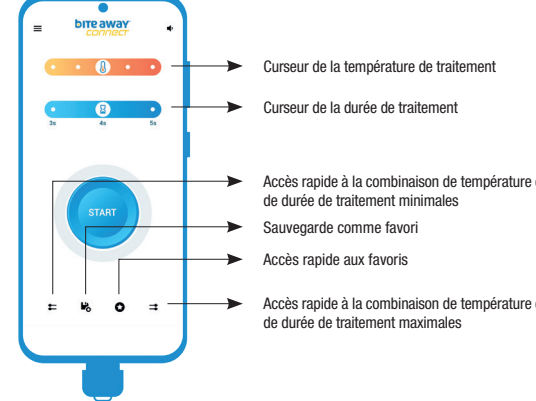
bite away
connect

3s
4s
5s

START

Curseur de la température de traitement

Curseur de la durée de traitement

Accès rapide à la combinaison de température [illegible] de durée de traitement minimales

Sauvegarde comme favori

Accès rapide aux favoris

Accès rapide à la combinaison de température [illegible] de durée de traitement maximales